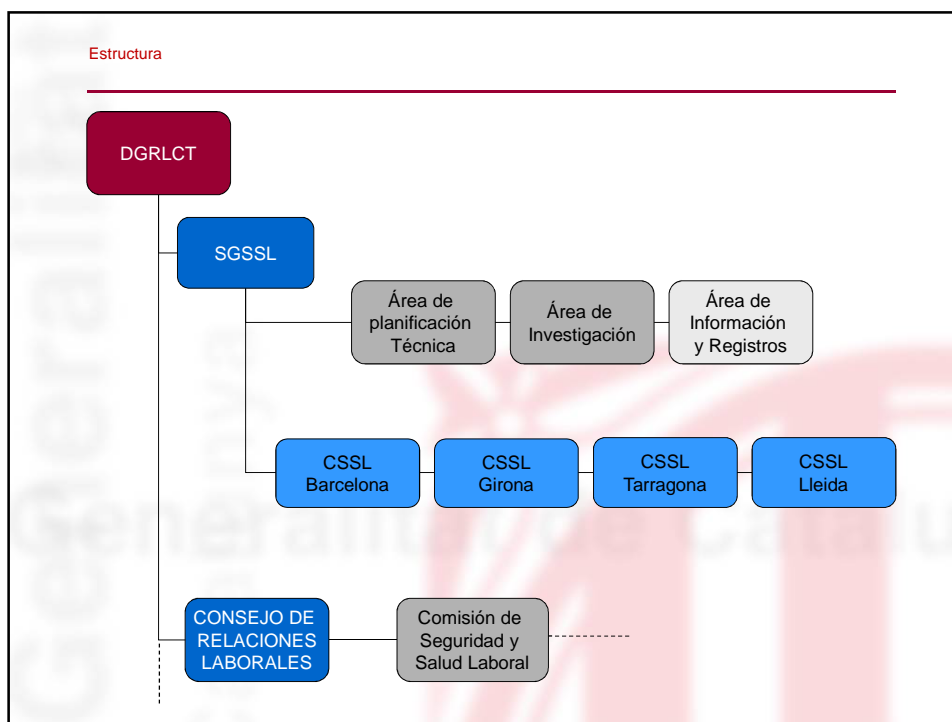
Estructura

DGRLCT

SGSSL

Área de planificación Técnica

Área de Investigación

Área de Información y Registros

CSSL Barcelona

CSSL Girona

CSSL Tarragona

CSSL Lleida

CONSEJO DE RELACIONES LABORALES

Comisión de Seguridad y Salud Laboral

Generalitat de Catalu